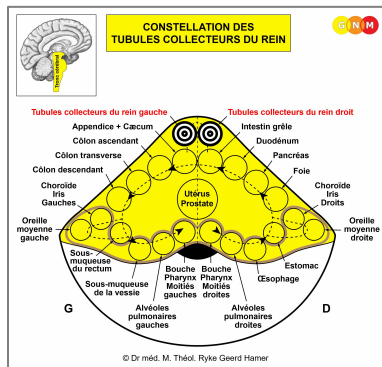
CONSTELLATION DES TUBULES COLLECTEURS DU REIN

G N M

Tronc cérébral

Tubules collecteurs du rein gauche

Tubules collecteurs du rein droit

Appendice + Cæcum

Côlon ascendant

Côlon transverse

Côlon descendant

Choroïde Iris Gauches

Oreille moyenne gauche

Sous-muqueuse du rectum

Sous-muqueuse de la vessie

Intestin grêle

Duodénum

Pancréas

Foie

Choroïde Iris Droits

Oreille moyenne droite

Estomac

Œsophage

Utérus Prostate

Bouche Pharynx Moitiés gauches

Bouche Pharynx Moitiés droites

Alvéoles pulmonaires gauches

Alvéoles pulmonaires droites

G

D

© Dr méd. M. Théol. Ryke Geerd Hamer